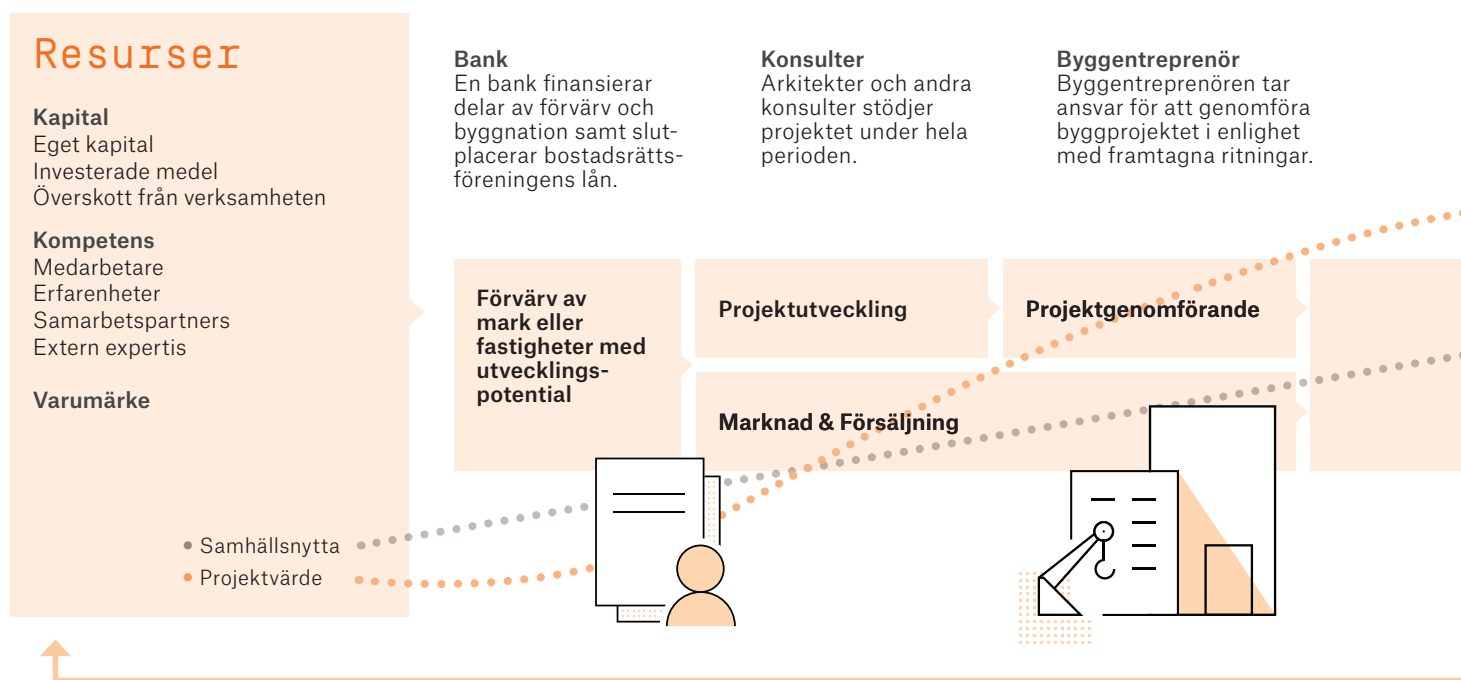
Resurser

**Kapital**
Eget kapital
Investerade medel
Överskott från verksamheten

**Kompetens**
Medarbetare
Erfarenheter
Samarbetspartners
Extern expertis

**Varumärke**

Samhällsnytta
Projektvärde

**Bank**
En bank finansierar delar av förvärv och byggnation samt slutplacerar bostadsrättsföreningens lån.

**Konsulter**
Arkitekter och andra konsulter stödjer projektet under hela perioden.

**Byggentreprenör**
Byggentreprenören tar ansvar för att genomföra byggprojektet i enlighet med framtagna ritningar.

**Förvärv av mark eller fastigheter med utvecklingspotential**

**Projektutveckling**

**Projektgenomförande**

**Marknad & Försäljning**